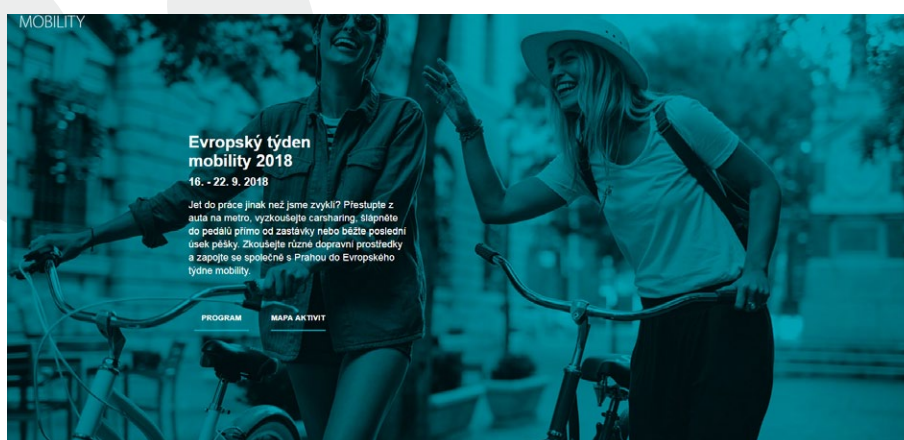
MOBILITY

Evropský týden mobility 2018

16. - 22. 9. 2018

Jet do práce jinak než jsme zvyklí? Přestupte z auta na metro, vyzkoušejte carsharing, šlápněte do pedálů přímo od zastávky nebo běžte poslední úsek pěšky. Zkoušejte různé dopravní prostředky a zapojte se společně s Prahou do Evropského týdne mobility.

PROGRAM

MAPA AKTIVIT